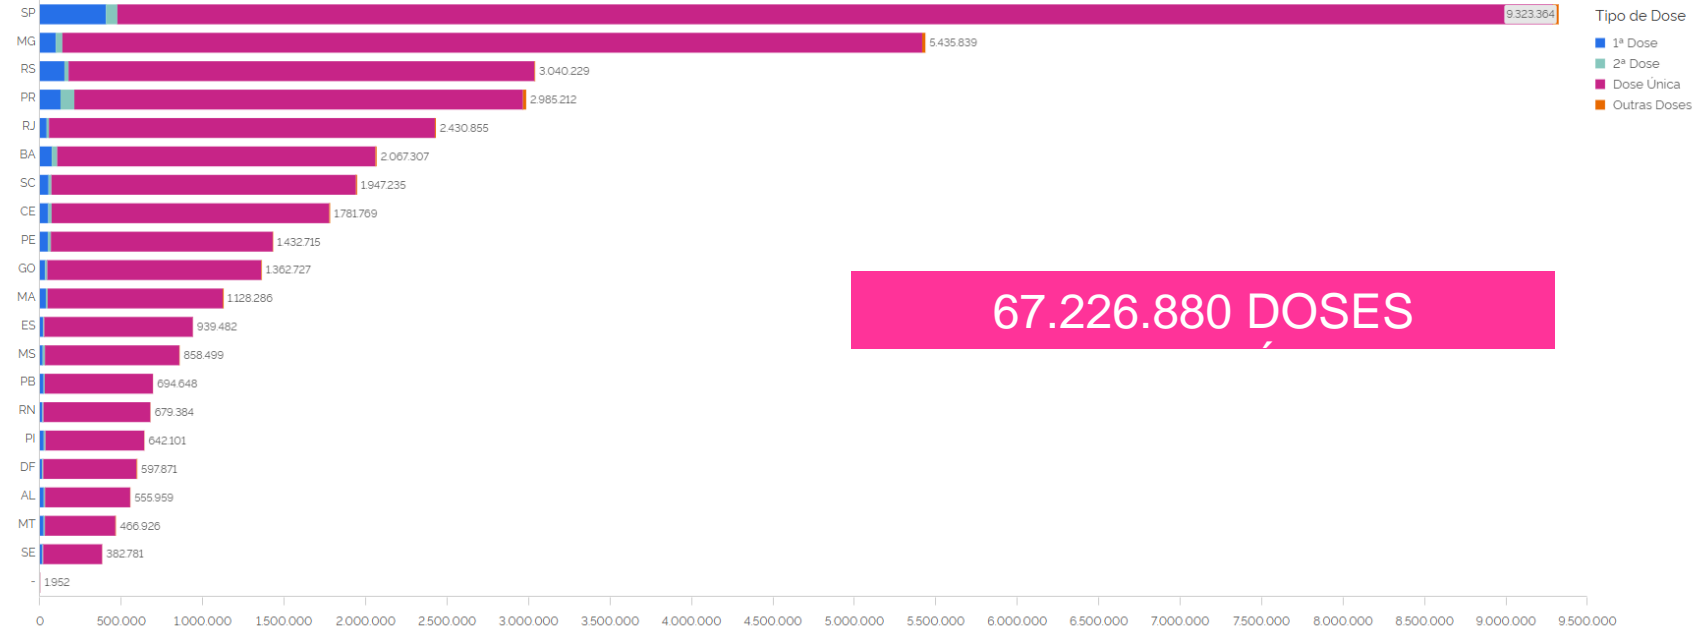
SP 9.323.364
MG 5.435.839
RS 3.040.229
PR 2.985.212
RJ 2.430.855
BA 2.067.307
SC 1.947.235
CE 1.781.769
PE 1.432.715
GO 1.362.727
MA 1.128.286
ES 939.482
MS 858.499
PB 694.648
RN 679.384
PI 642.101
DF 597.871
AL 555.959
MT 466.926
SE 382.781
- 1.952

0 500.000 1.000.000 1.500.000 2.000.000 2.500.000 3.000.000 3.500.000 4.000.000 4.500.000 5.000.000 5.500.000 6.000.000 6.500.000 7.000.000 7.500.000 8.000.000 8.500.000 9.000.000 9.500.000

Tipo de Dose
1ª Dose
2ª Dose
Dose Única
Outras Doses

67.226.880 DOSES